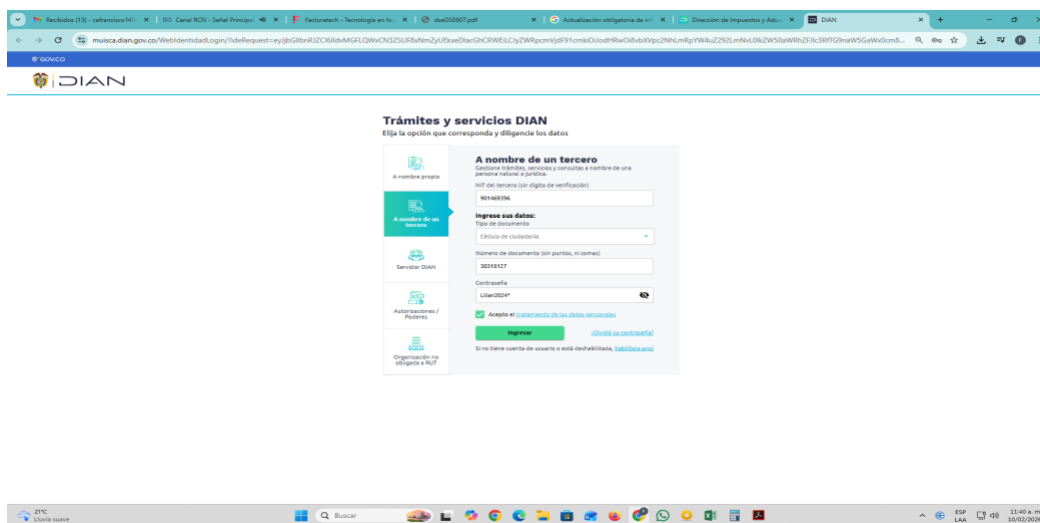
Recibidos (15) - cafrancisco14 | Canal RCN - Señal Principal | Facturatech - Tecnología en fa | dse05E607.pdf | Actualización obligatoria de in | Dirección de Impuestos y Adua | DIAN

muisca.dian.gov.co/WebIdentidadLogin/?ideRequest=eyJjbGllbnRJZCI6IldvMGFLQWxCN3ZSUF8xNmZyUEkxeDlacGhCRWEiLCJyZWRpcmVjdF91cmkiOiJodHRwOi8vbXVpc2NhLmRpYW4uZ292LmNvL0lkZW50aWRhZFJlc3RfTG9naW5GaWx0cm8...

GOV.CO

DIAN

Trámites y servicios DIAN

Elija la opción que corresponda y diligencie los datos

A nombre propio

A nombre de un tercero

Servidor DIAN

Autorizaciones / Poderes

Organización no obligada a RUT

A nombre de un tercero

Gestione trámites, servicios y consultas a nombre de una persona natural o jurídica.

NIT del tercero (sin dígito de verificación)

901469396

Ingrese sus datos:

Tipo de documento

Cédula de ciudadanía

Número de documento (sin puntos, ni comas)

30310127

Contraseña

Lilian2024*

Acepto el tratamiento de los datos personales

Ingresar

¿Olvidó su contraseña?

Si no tiene cuenta de usuario o está deshabilitada, habilítela aquí

21°C
Lluvia suave

Buscar

ESP
LAA

11:40 a. m.
10/02/2026